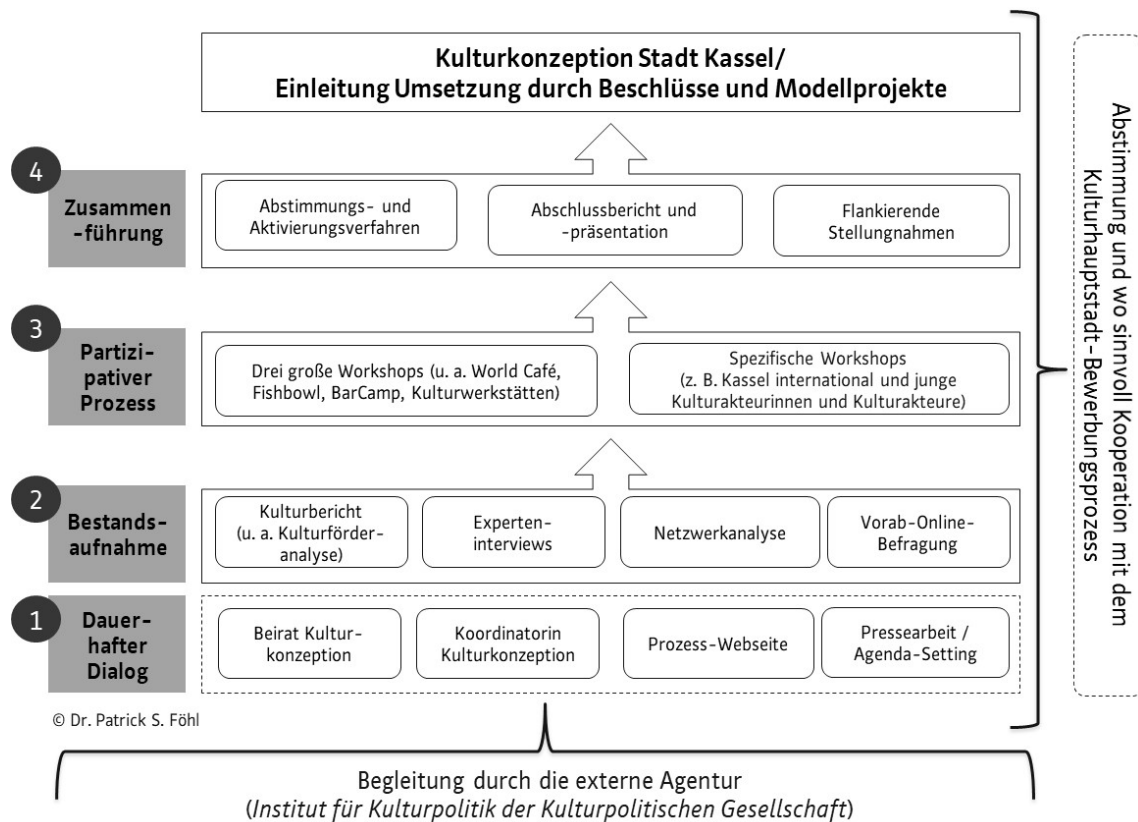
Kulturkonzeption Stadt Kassel/
Einleitung Umsetzung durch Beschlüsse und Modellprojekte

4
Zusammen-führung

Abstimmungs- und Aktivierungsverfahren

Abschlussbericht und -präsentation

Flankierende Stellungnahmen

3
Partizipativer Prozess

Drei große Workshops (u. a. World Café, Fishbowl, BarCamp, Kulturwerkstätten)

Spezifische Workshops (z. B. Kassel international und junge Kulturakteurinnen und Kulturakteure)

2
Bestandsaufnahme

Kulturbericht (u. a. Kulturförderanalyse)

Experteninterviews

Netzwerkanalyse

Vorab-Online-Befragung

1
Dauerhafter Dialog

Beirat Kulturkonzeption

Koordinatorin Kulturkonzeption

Prozess-Webseite

Pressearbeit / Agenda-Setting

© Dr. Patrick S. Föhl

Abstimmung und wo sinnvoll Kooperation mit dem Kulturhauptstadt-Bewerbungsprozess

Begleitung durch die externe Agentur
(Institut für Kulturpolitik der Kulturpolitischen Gesellschaft)